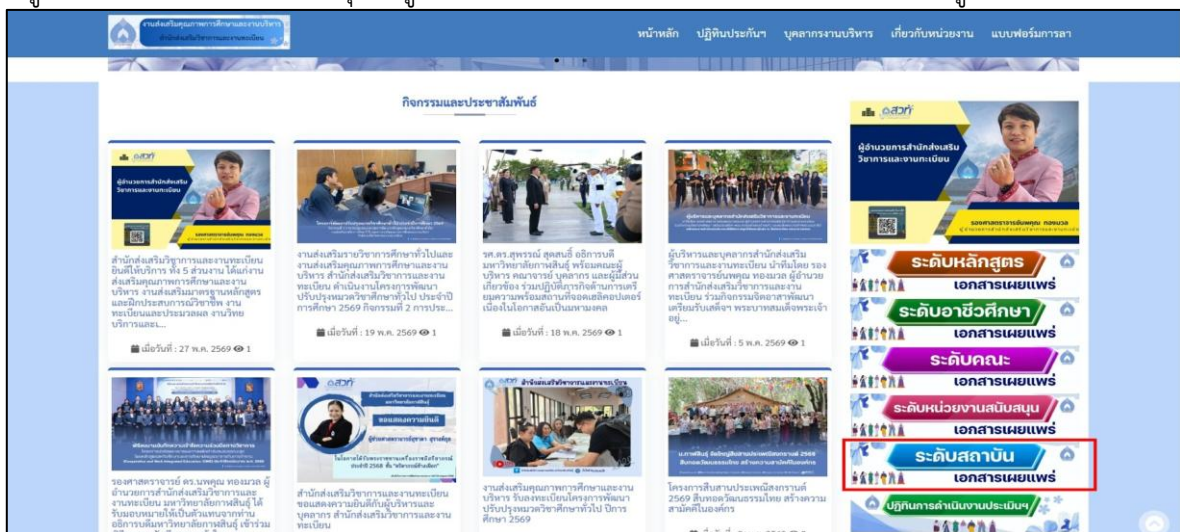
งานส่งเสริมคุณภาพการศึกษาและงานบริการ
สำนักส่งเสริมวิชาการและงานทะเบียน

หน้าหลัก ปฏิทินประกันฯ บุคลากรงานบริหาร เกี่ยวกับหน่วยงาน แบบฟอร์มการลา

กิจกรรมและประชาสัมพันธ์

สำนักส่งเสริมวิชาการและงานทะเบียน ยินดีให้บริการ ทั้ง 5 ส่วนงาน ได้แก่งานส่งเสริมคุณภาพการศึกษาและงานบริการ งานส่งเสริมมาตรฐานหลักสูตรและฝึกประสบการณ์วิชาชีพ งานทะเบียนและประมวลผล งานวิทยบริการและ...
เมื่อวันที่ : 27 พ.ค. 2569 1

งานส่งเสริมรายวิชาการศึกษาทั่วไปและงานส่งเสริมคุณภาพการศึกษาและงานบริหาร สำนักส่งเสริมวิชาการและงานทะเบียน ดำเนินงานโครงการพัฒนาปรับปรุงหมวดวิชาศึกษาทั่วไป ประจำปีการศึกษา 2569 กิจกรรมที่ 2 การประ...
เมื่อวันที่ : 19 พ.ค. 2569 1

รศ.ดร.สุพรรณ์ สุดสนธิ์ อธิการบดีมหาวิทยาลัยกาฬสินธุ์ พร้อมคณะผู้บริหาร คณาจารย์ บุคลากร และผู้มีส่วนเกี่ยวข้อง ร่วมปฏิบัติภารกิจด้านการเตรียมความพร้อมสถานที่จอดเฮลิคอปเตอร์ เนื่องในโอกาสอันเป็นมหามงคล
เมื่อวันที่ : 18 พ.ค. 2569 1

ผู้บริหารและบุคลากรสำนักส่งเสริมวิชาการและงานทะเบียน นำทีมโดย รองศาสตราจารย์นพคุณ ทองมวล ผู้อำนวยการสำนักส่งเสริมวิชาการและงานทะเบียน ร่วมกิจกรรมจิตอาสาพัฒนาเตรียมรับเสด็จฯ พระบาทสมเด็จพระเจ้าอยู่...
เมื่อวันที่ : 5 พ.ค. 2569 1

ผู้อำนวยการสำนักส่งเสริมวิชาการและงานทะเบียน
รองศาสตราจารย์นพคุณ ทองมวล

ระดับหลักสูตร เอกสารเผยแพร่
ระดับอาชีวศึกษา เอกสารเผยแพร่
ระดับคณะ เอกสารเผยแพร่
ระดับหน่วยงานสนับสนุน เอกสารเผยแพร่
ระดับสถาบัน เอกสารเผยแพร่
ปฏิทินการดำเนินงานประเมินฯ

รองศาสตราจารย์ ดร.นพคุณ ทองมวล ผู้อำนวยการสำนักส่งเสริมวิชาการและงานทะเบียน มหาวิทยาลัยกาฬสินธุ์ ได้รับมอบหมายให้เป็นตัวแทนจากท่านอธิการบดีมหาวิทยาลัยกาฬสินธุ์ เข้าร่ม...

สำนักส่งเสริมวิชาการและงานทะเบียน ขอแสดงความยินดีกับผู้บริหารและบุคลากร สำนักส่งเสริมวิชาการและงานทะเบียน

ขอแสดงความยินดี

งานส่งเสริมคุณภาพการศึกษาและงานบริหาร รับลงทะเบียนโครงการพัฒนาปรับปรุงหมวดวิชาศึกษาทั่วไป ปีการศึกษา 2569

โครงการสืบสานประเพณีสงกรานต์ 2569 สืบทอดวัฒนธรรมไทย สร้างความสามัคคีในองค์กร